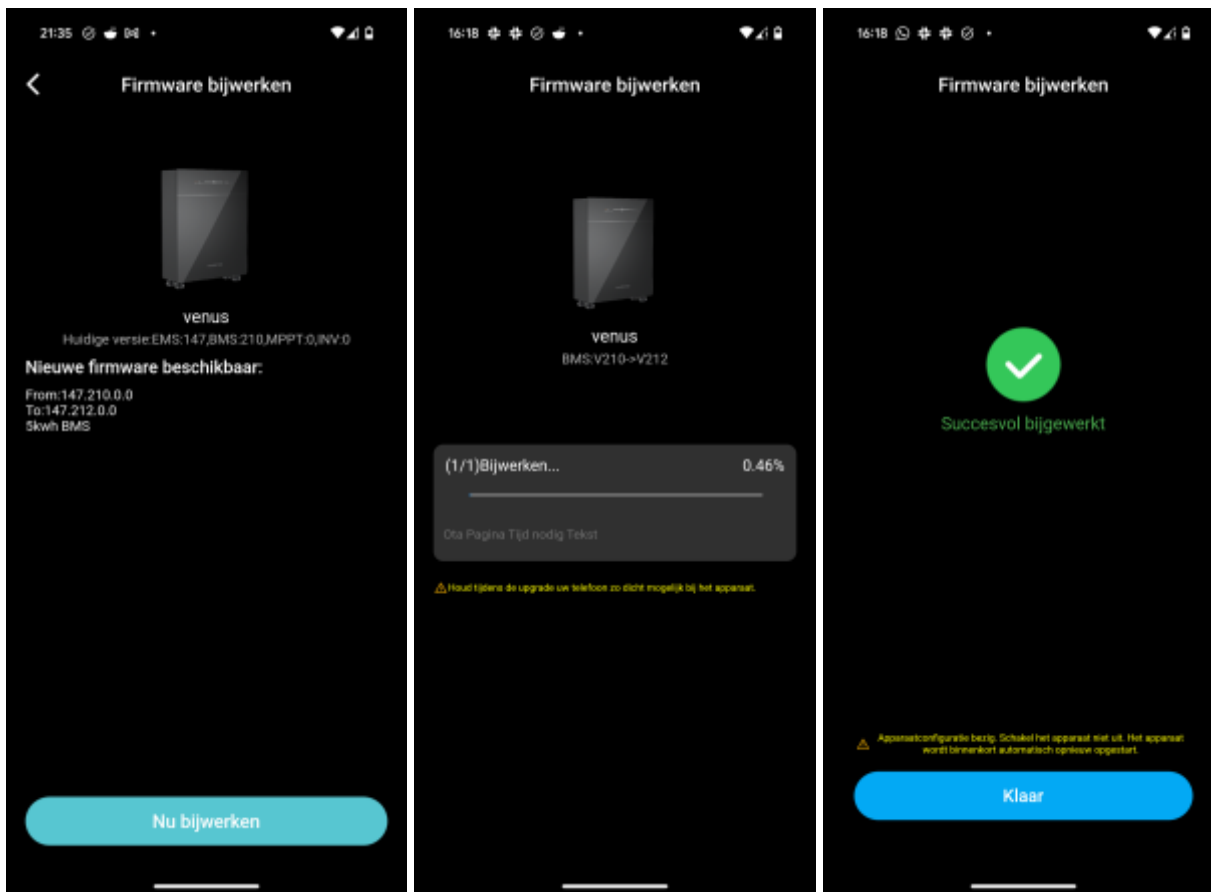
21:35

Firmware bijwerken

venus

Huidige versie:EMS:147,BMS:210,MPPT:0,INV:0

Nieuwe firmware beschikbaar:

From:147.210.0.0
To:147.212.0.0
5kwh BMS

Nu bijwerken

16:18

Firmware bijwerken

venus

BMS:V210->V212

(1/1)Bijwerken... 0.46%

Ota Pagina Tijd nodig Tekst

Houd tijdens de upgrade uw telefoon zo dicht mogelijk bij het apparaat.

16:18

Firmware bijwerken

Succesvol bijgewerkt

Apparaatconfiguratie bezig. Schakel het apparaat niet uit. Het apparaat wordt binnenkort automatisch opnieuw opgestart.

Klaar